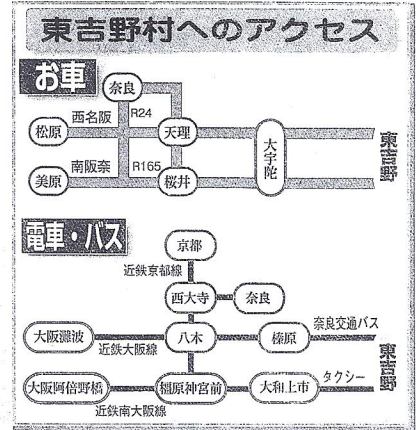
東吉野村へのアクセス

お車

奈良
西名阪
松原
R24
天理
南阪奈
R165
大宇陀
美原
桜井
東吉野

電車・バス

京都
近鉄京都線
西大寺
奈良
大阪難波
八木
榛原
奈良交通バス
近鉄大阪線
東吉野
大阪阿倍野橋
橿原神宮前
大和上市
タクシー
近鉄南大阪線